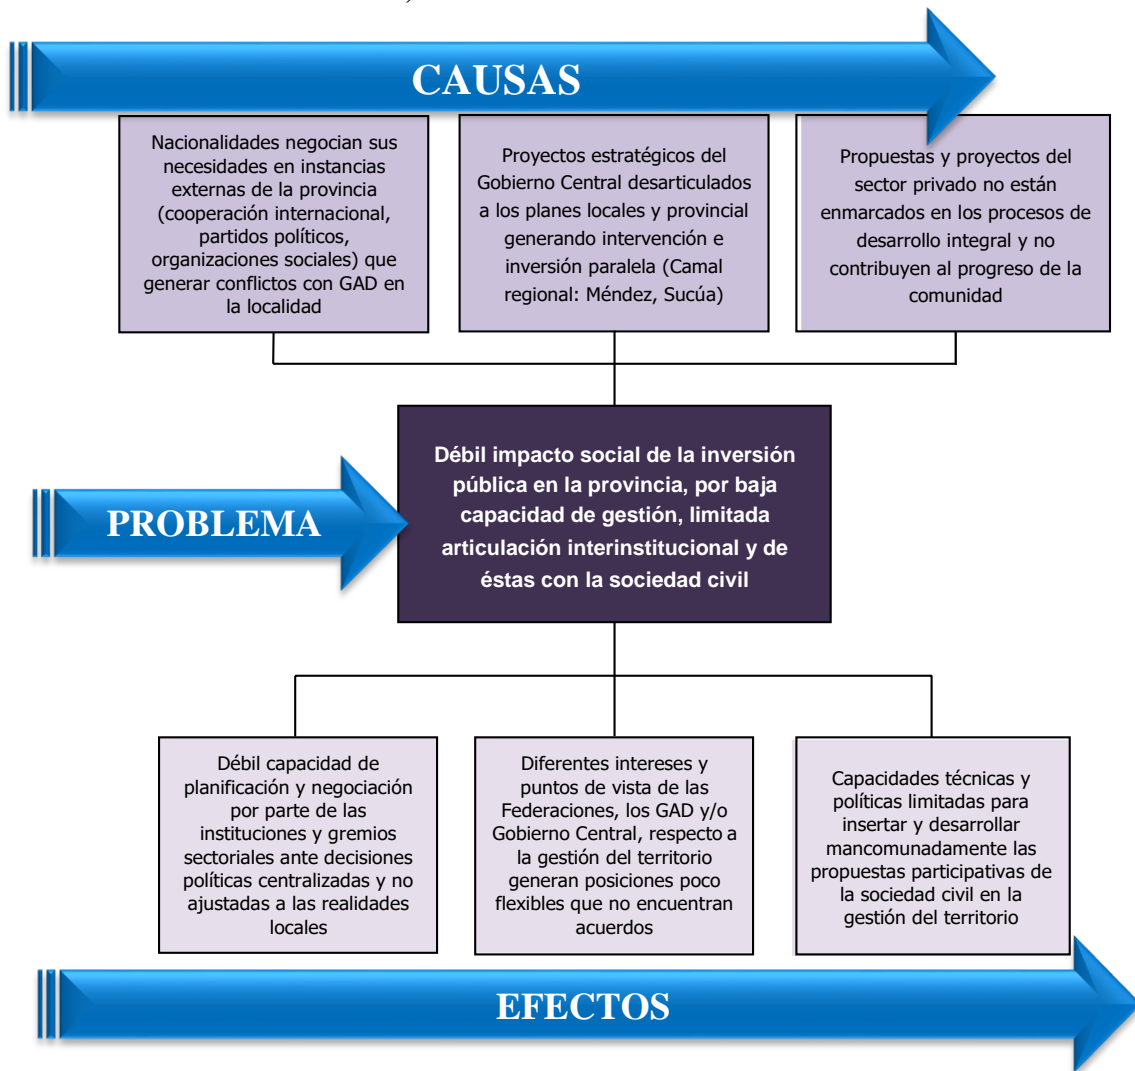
CAUSAS

Nacionalidades negocian sus necesidades en instancias externas de la provincia (cooperación internacional, partidos políticos, organizaciones sociales) que generar conflictos con GAD en la localidad

Proyectos estratégicos del Gobierno Central desarticulados a los planes locales y provincial generando intervención e inversión paralela (Camal regional: Méndez, Sucúa)

Propuestas y proyectos del sector privado no están enmarcados en los procesos de desarrollo integral y no contribuyen al progreso de la comunidad

PROBLEMA

Débil impacto social de la inversión pública en la provincia, por baja capacidad de gestión, limitada articulación interinstitucional y de éstas con la sociedad civil

Débil capacidad de planificación y negociación por parte de las instituciones y gremios sectoriales ante decisiones políticas centralizadas y no ajustadas a las realidades locales

Diferentes intereses y puntos de vista de las Federaciones, los GAD y/o Gobierno Central, respecto a la gestión del territorio generan posiciones poco flexibles que no encuentran acuerdos

Capacidades técnicas y políticas limitadas para insertar y desarrollar mancomunadamente las propuestas participativas de la sociedad civil en la gestión del territorio

EFECTOS